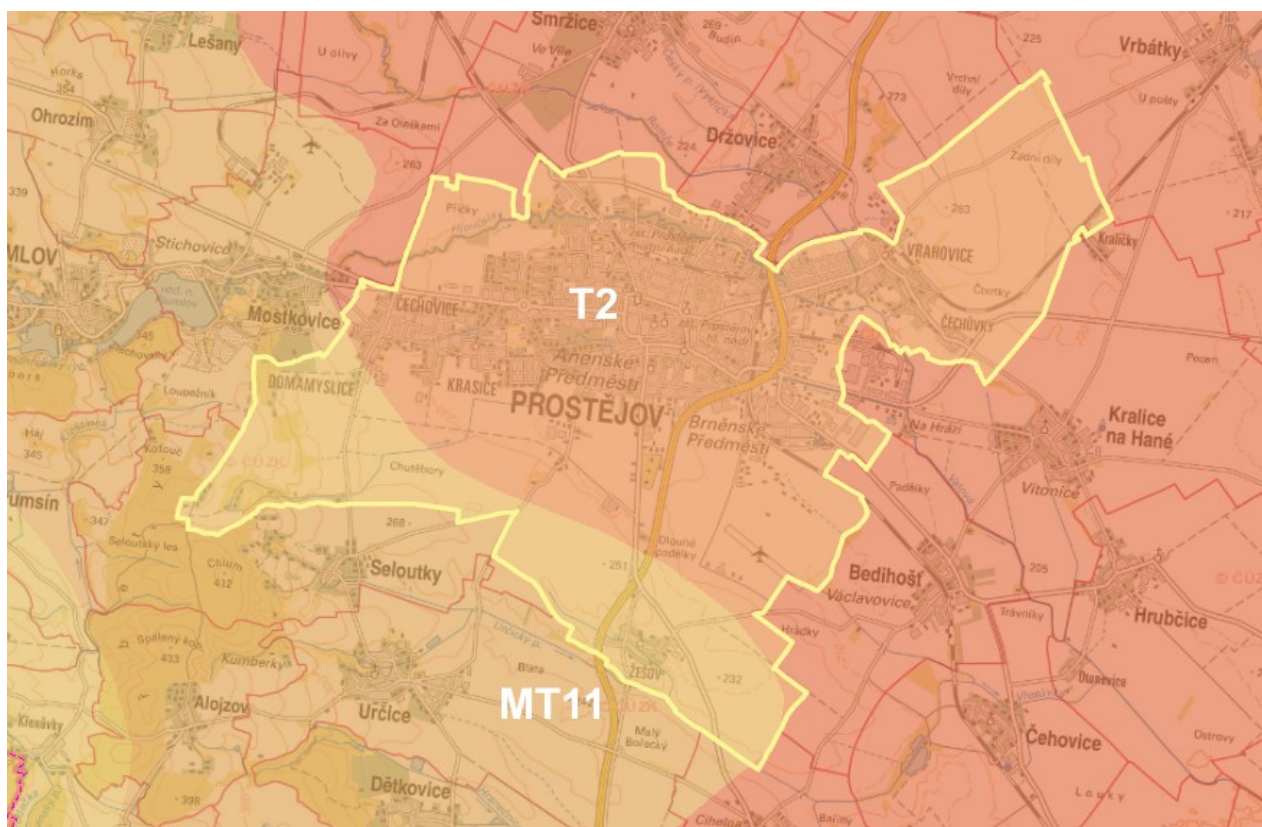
Smržice
Lešany
U olivy
Ve Vile
269
Budiš
225
Vrbátky
Horka
354
Ohrozim
Za Oleškami
224
Držovice
273
Vrchní díly
U pošty
Zadní díly
263
339
Příčky
263
217
Kraličky
MLOV
Stichovice
VRAHOVICE
T2
Mostkovice
ČECHOVICE
Čtvrtky
ČECHŮVKY
345
Loupežník
DOMAMYSLICE
KRASICE
Anenské Předměstí
PROSTĚJOV
Pocen
Kralice na Hané
Haj
345
Kotouč
358
Brněnské Předměstí
Na Hrázi
Chutěbory
Vitonice
rumsín
347
268
Padělky
Seloutky les
Čihlém
412
Seloutky
Dlouhé padělky
251
205
Bedihošť
Václavovice
Hrubčice
Spálený kop
433
Kumberky
Hrádky
Trávníky
ŽESOV
232
Bílava
Alojzov
Určice
MT11
Malý Bořecký
Dubrovice
Čehovice
Ostrovy
Kleštůvky
338
Dětkovice
Louky
Cihelna
Bařiny
© ČÚZK